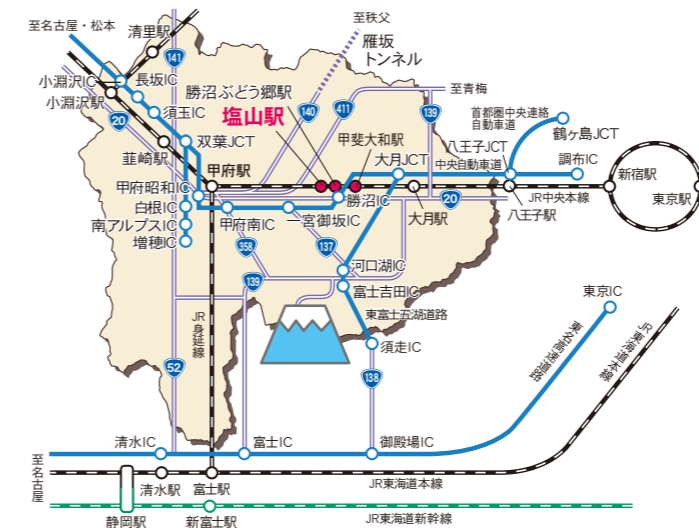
至名古屋・松本
清里駅
141
至秩父
雁坂トンネル
小淵沢IC
長坂IC
小淵沢駅
須玉IC
勝沼ぶどう郷駅
140
411
至青梅
塩山駅
139
首都圏中央連絡自動車道
鶴ヶ島JCT
20
双葉JCT
甲斐大和駅
八王子JCT
韮崎駅
大月JCT
中央自動車道
調布IC
甲府駅
新宿駅
甲府昭和IC
東京駅
勝沼IC
20
JR中央本線
白根IC
甲府南IC
一宮御坂IC
大月駅
八王子駅
南アルプスIC
358
137
増穂IC
河口湖IC
139
富士吉田IC
東京IC
東富士五湖道路
JR身延線
須走IC
東名高速道路
JR東海道本線
52
138
清水IC
富士IC
御殿場IC
至名古屋
清水駅
富士駅
JR東海道本線
静岡駅
新富士駅
JR東海道新幹線